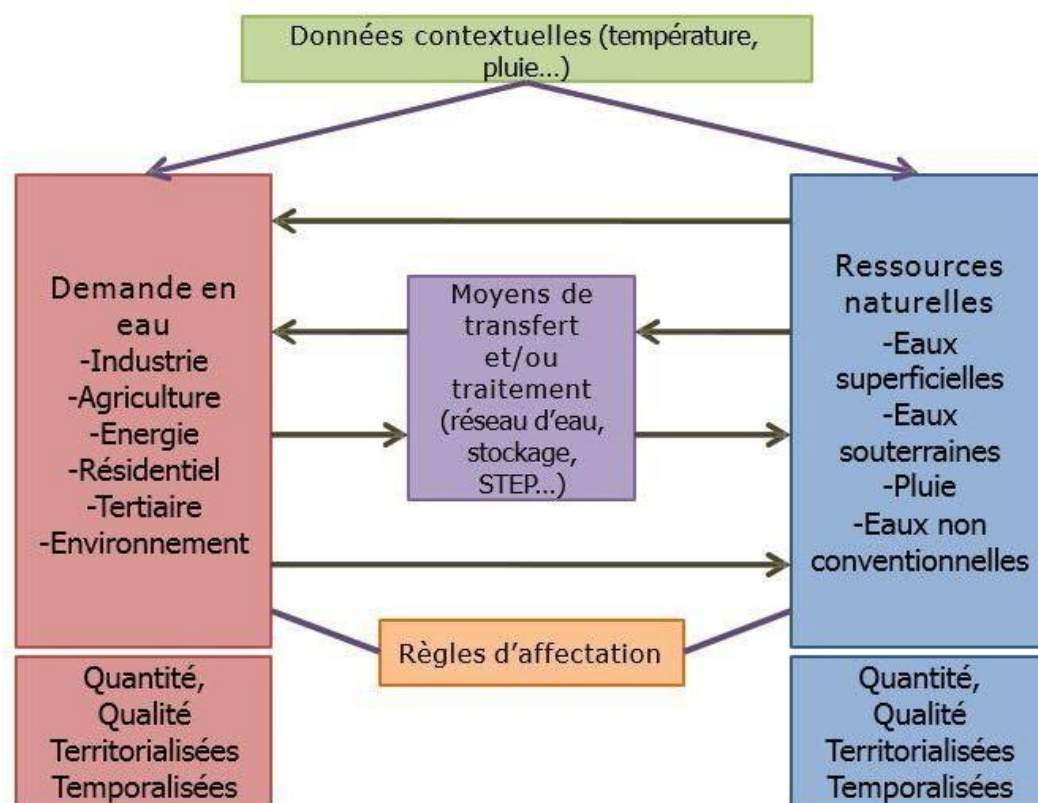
Données contextuelles (température, pluie...)

Demande en eau
-Industrie
-Agriculture
-Energie
-Résidentiel
-Tertiaire
-Environnement

Moyens de transfert et/ou traitement (réseau d'eau, stockage, STEP...)

Ressources naturelles
-Eaux superficielles
-Eaux souterraines
-Pluie
-Eaux non conventionnelles

Règles d'affectation

Quantité,
Qualité
Territorialisées
Temporalisées

Quantité,
Qualité
Territorialisées
Temporalisées